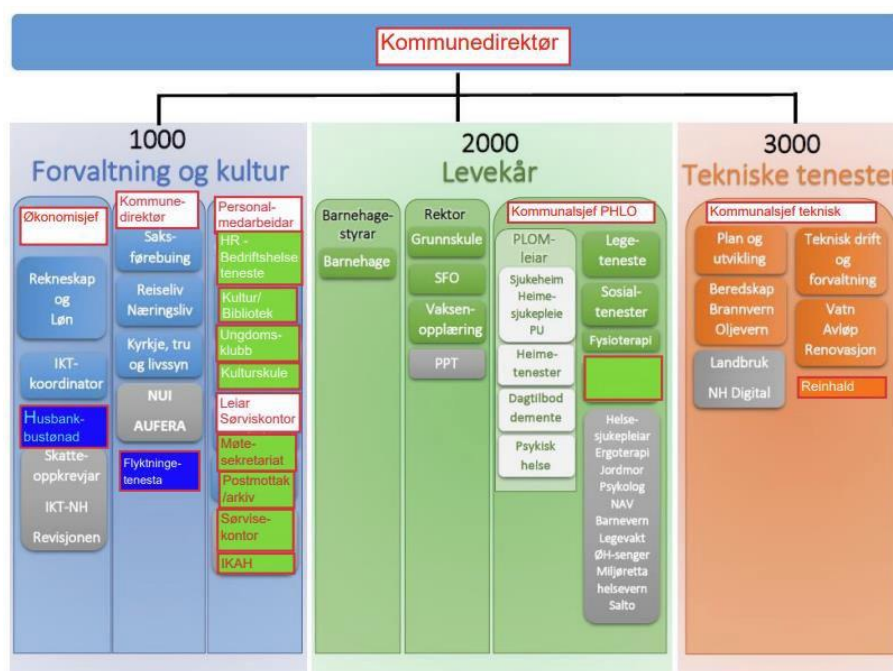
Kommunedirektør

1000
Forvaltning og kultur

Økonomisjef

Rekneskap og Løn

IKT-koordinator

Husbank-bustønad

Skatte-oppkrevjar

IKT-NH

Revisjonen

Kommune-direktør

Saks-førebuing

Reiseliv Næringsliv

Kyrkje, tru og livssyn

NUI

AUFERA

Flyktninge-tenesta

Personal-medarbeidar

HR - Bedriftshelse teneste

Kultur/ Bibliotek

Ungdoms-klubb

Kulturskule

Leiar Sørviskontor

Møte-sekretariat

Postmottak /arkiv

Sørvise-kontor

IKAH

2000
Levekår

Barnehage-styrar

Barnehage

Rektor

Grunnskule

SFO

Vaksen-opplæring

PPT

Kommunalsjef PHLO

PLOM-leiar

Sjukeheim Heime-sjukepleie PU

Heime-tenester

Dagtilbod demente

Psykisk helse

Lege-teneste

Sosial-tenester

Fysioterapi

Helse-sjukepleiar Ergoterapi Jordmor Psykolog NAV Barnevern Legevakt ØH-senger Miljøretta helsevern Salto

3000
Tekniske tenester

Kommunalsjef teknisk

Plan og utvikling

Beredskap Brannvern Oljevern

Landbruk

NH Digital

Teknisk drift og forvaltning

Vatn Avløp Renovasjon

Reinhald